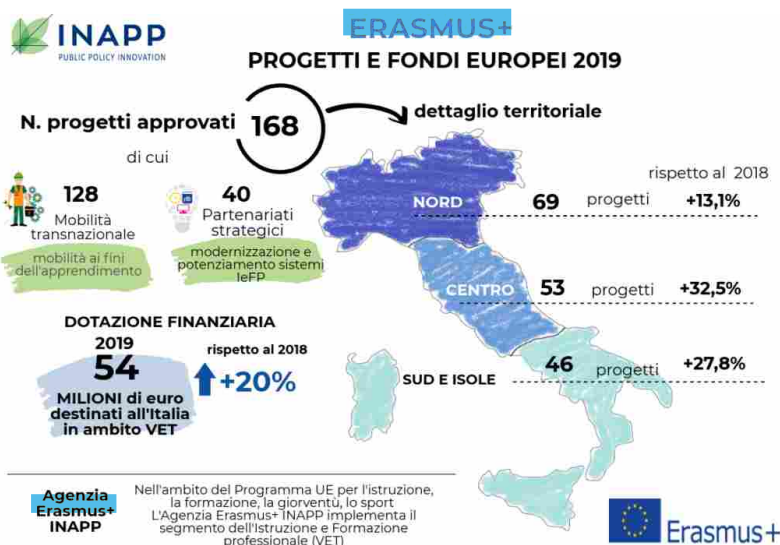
INAPP
PUBLIC POLICY INNOVATION

ERASMUS+

PROGETTI E FONDI EUROPEI 2019

N. progetti approvati 168

dettaglio territoriale

di cui

128
Mobilità transnazionale
mobilità ai fini dell'apprendimento

40
Partenariati strategici
modernizzazione e potenziamento sistemi IeFP

rispetto al 2018

NORD 69 progetti +13,1%

CENTRO 53 progetti +32,5%

SUD E ISOLE 46 progetti +27,8%

DOTAZIONE FINANZIARIA
2019
54
MILIONI di euro destinati all'Italia in ambito VET

rispetto al 2018
+20%

Agenzia Erasmus+ INAPP

Nell'ambito del Programma UE per l'istruzione, la formazione, la giorventù, lo sport L'Agenzia Erasmus+ INAPP implementa il segmento dell'Istruzione e Formazione professionale (VET)

Erasmus+